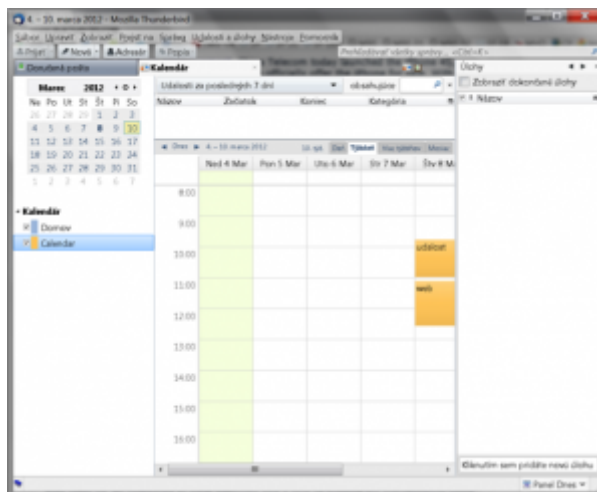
4 - 10. marca 2012 - Mozilla Thunderbird

Súbor Upraviť Zobraziť Prejsť na Správa Udalosti a úlohy Nástroje Pomocník

Získať Nová Adresár Popis

Doručená pošta

Kalendár

Úlohy

Zobraziť dokončené úlohy

Názov

Marec 2012

Ne Po Ut St Št Pi So

26 27 28 29 1 2 3

4 5 6 7 8 9 10

11 12 13 14 15 16 17

18 19 20 21 22 23 24

25 26 27 28 29 30 31

1 2 3 4 5 6 7

Udalosti za posledných 7 dní

obsahujúce

Názov Začiatok Koniec Kategória

Dnes 4 - 10 marca 2012

Deň Týždeň Viac týždňov Mesiac

Ned 4 Mar Pon 5 Mar Uto 6 Mar Str 7 Mar Štv 8 Mar

8:00

9:00

10:00

11:00

12:00

13:00

14:00

15:00

16:00

udalost

web

Kalendár

Domov

Calendar

Kliknutím sem pridáte novú úlohu

Panel Dnes